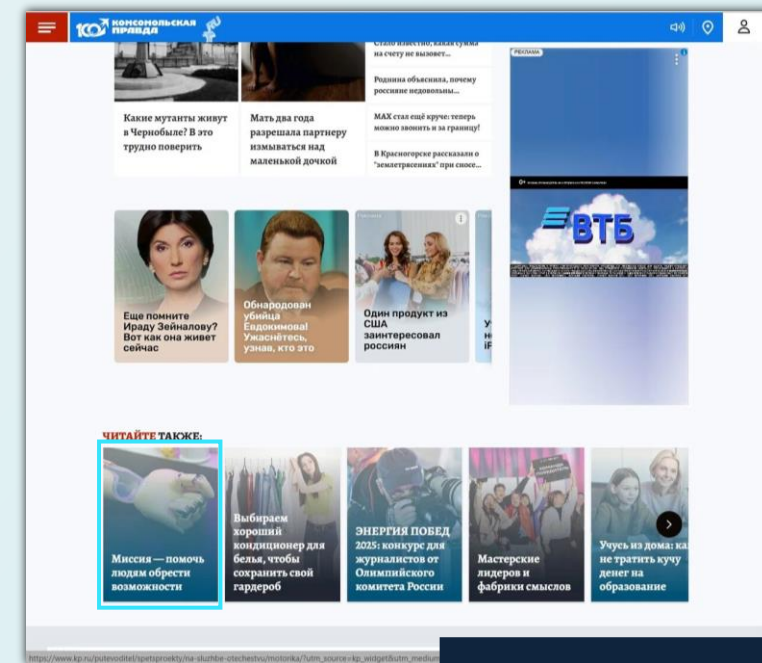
100 КОМСОМОЛЬСКАЯ ПРАВДА

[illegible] на счету не вызовет...

Какие мутанты живут в Чернобыле? В это трудно поверить

Мать два года разрешала партнеру измываться над маленькой дочкой

Роднина объяснила, почему россияне недовольны...

MAX стал ещё круче: теперь можно звонить и за границу!

В Красногорске рассказали о "землетрясениях" при сносе...

РЕКЛАМА

ВТБ

Еще помните Ираду Зейналову? Вот как она живет сейчас

Обнародован убийца Евдокимова! Ужаснётесь, узнав, кто это

Один продукт из США заинтересовал россиян

ЧИТАЙТЕ ТАКЖЕ:

Миссия — помочь людям обрести возможности

Выбираем хороший кондиционер для белья, чтобы сохранить свой гардероб

ЭНЕРГИЯ ПОБЕД 2025: конкурс для журналистов от Олимпийского комитета России

Мастерские лидеров и фабрики смыслов

Учусь из дома: ка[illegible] не тратить кучу денег на образование

https://www.kp.ru/putevoditel/spetsproekty/na-sluzhbe-otechestvu/motorika/?utm_source=kp_widget&utm_medium